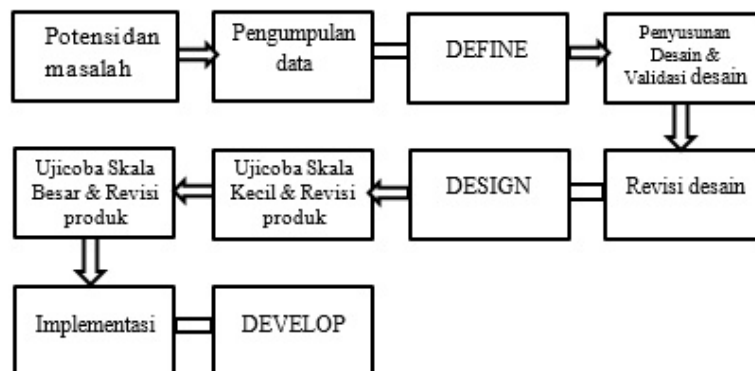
Potensi dan masalah

Pengumpulan data

DEFINE

Penyusunan Desain & Validasi desain

Revisi desain

DESIGN

Ujicoba Skala Kecil & Revisi produk

Ujicoba Skala Besar & Revisi produk

Implementasi

DEVELOP